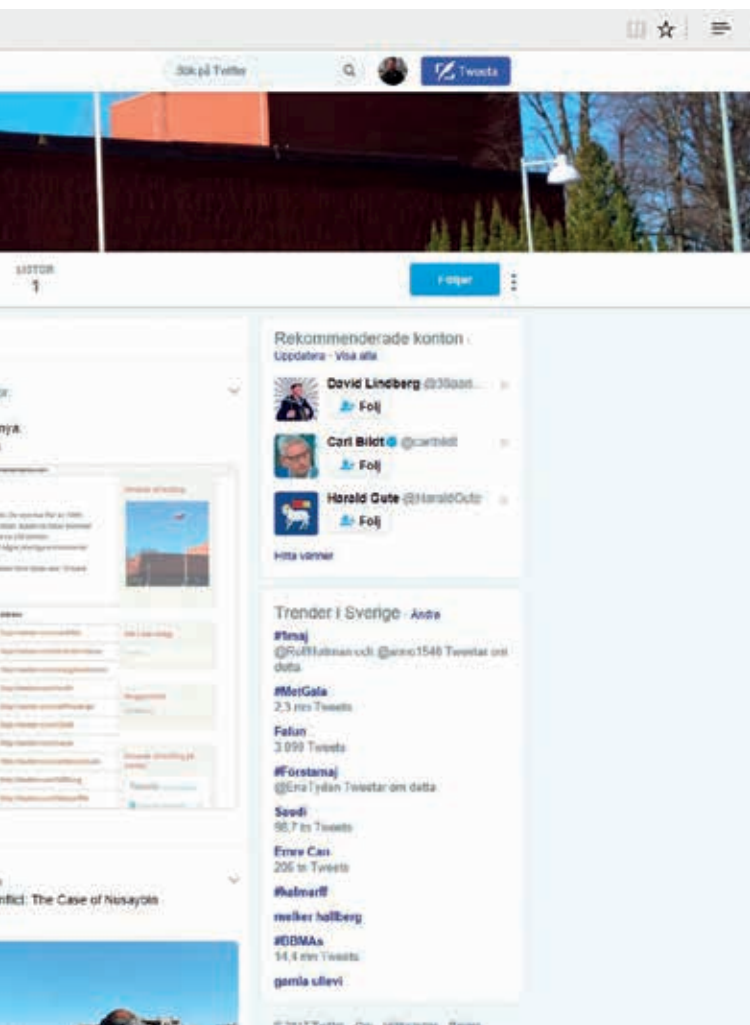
Sök på Twitter

Tweeta

LISTOR
1

Följer

r:

nya.

Rekommenderade konton · Uppdatera · Visa alla

David Lindberg @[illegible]

Följ

Carl Bildt @carlbildt

Följ

Harald Gute @HaraldGute

Följ

Hitta vänner

Trender i Sverige · Ändra

#1maj
@RolfHallman och @anno1546 Tweetar om detta

#MetGala
2,3 mn Tweets

Falun
3 099 Tweets

#Förstamaj
@EnaTydén Tweetar om detta

Saudi
98,7 tn Tweets

Emre Can
205 tn Tweets

#helmerff

melker hallberg

#BBMAs
14,4 mn Tweets

gamla ullevi

nflict: The Case of Nusaybin

© 2017 Twitter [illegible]